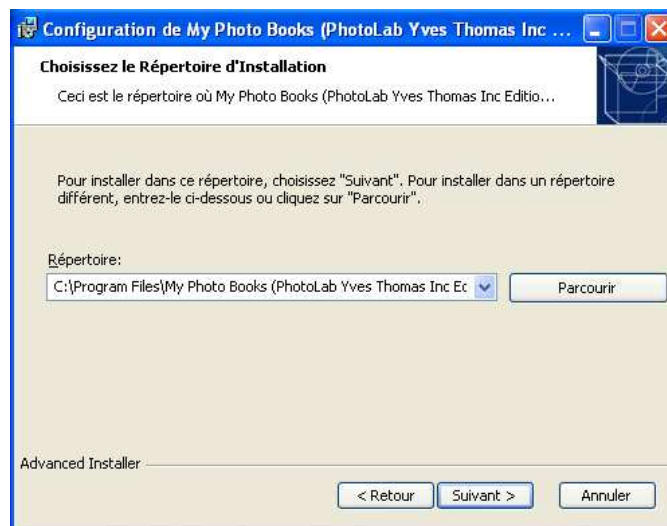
Configuration de My Photo Books (PhotoLab Yves Thomas Inc ...

Choisissez le Répertoire d'Installation

Ceci est le répertoire où My Photo Books (PhotoLab Yves Thomas Inc Editio...

Pour installer dans ce répertoire, choisissez "Suivant". Pour installer dans un répertoire différent, entrez-le ci-dessous ou cliquez sur "Parcourir".

Répertoire:

C:\Program Files\My Photo Books (PhotoLab Yves Thomas Inc Ec

Parcourir

Advanced Installer

< Retour

Suivant >

Annuler